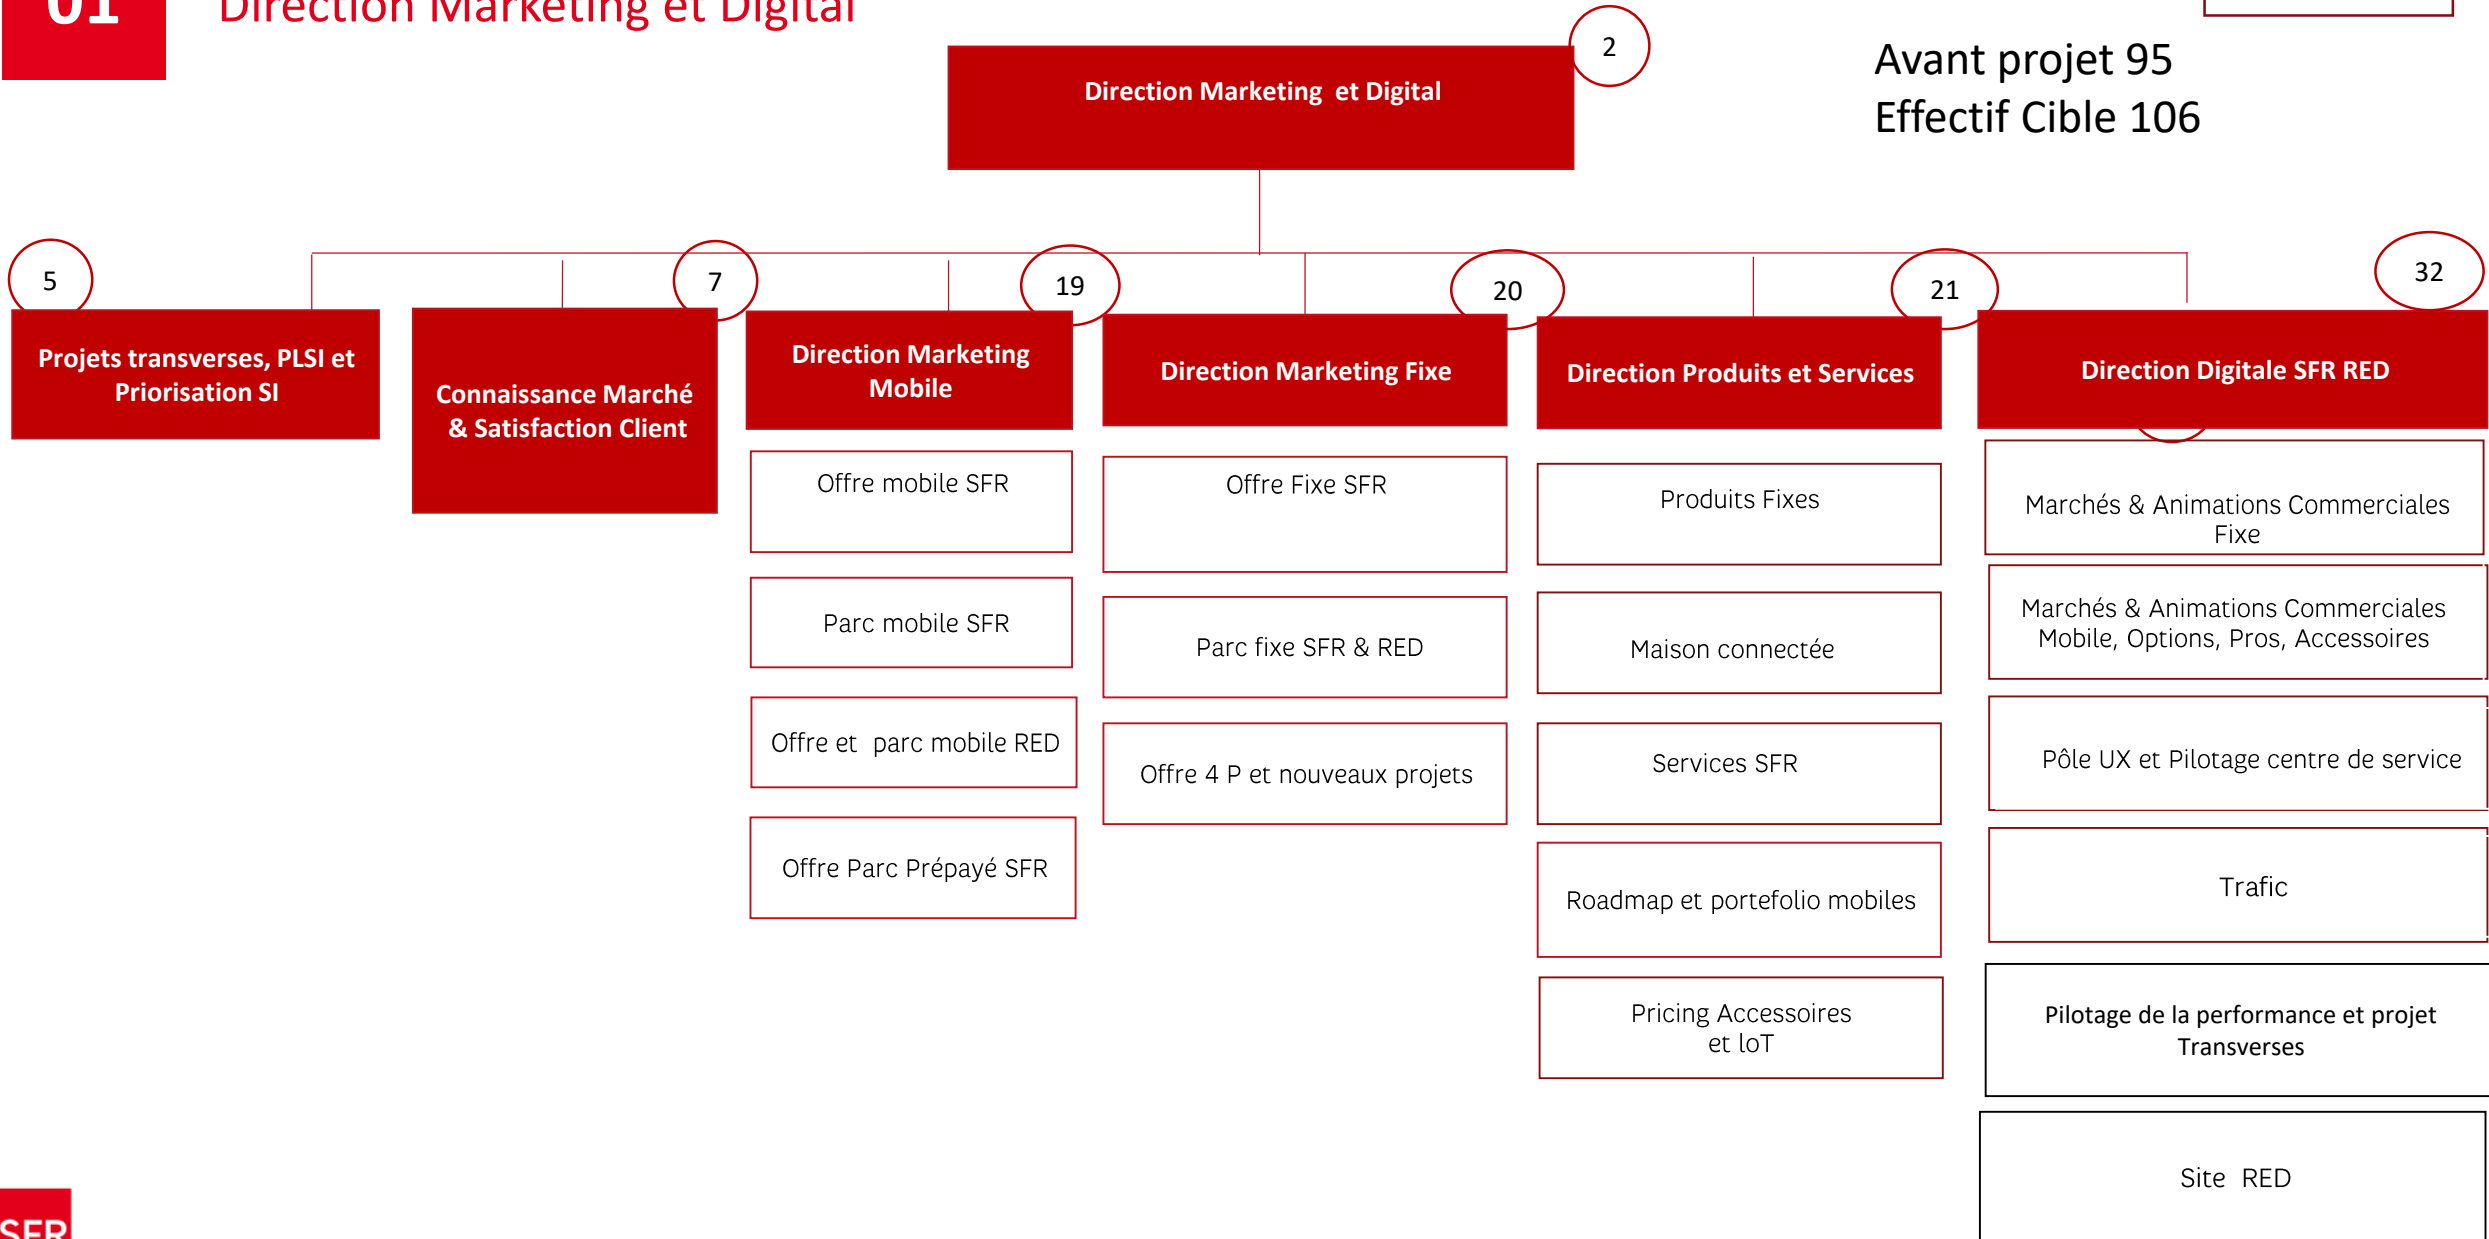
01 Direction Marketing et Digital

Direction Marketing et Digital
2

Avant projet 95
Effectif Cible 106

5
Projets transverses, PLSI et Priorisation SI

Connaissance Marché & Satisfaction Client

7
Direction Marketing Mobile
Offre mobile SFR
Parc mobile SFR
Offre et parc mobile RED
Offre Parc Prépayé SFR

19
Direction Marketing Fixe
Offre Fixe SFR
Parc fixe SFR & RED
Offre 4 P et nouveaux projets

20
Direction Produits et Services
Produits Fixes
Maison connectée
Services SFR
Roadmap et portefolio mobiles
Pricing Accessoires et loT

21
Direction Digitale SFR RED
Marchés & Animations Commerciales Fixe
Marchés & Animations Commerciales Mobile, Options, Pros, Accessoires
Pôle UX et Pilotage centre de service
Trafic
Pilotage de la performance et projet Transverses
Site RED

32

SFR